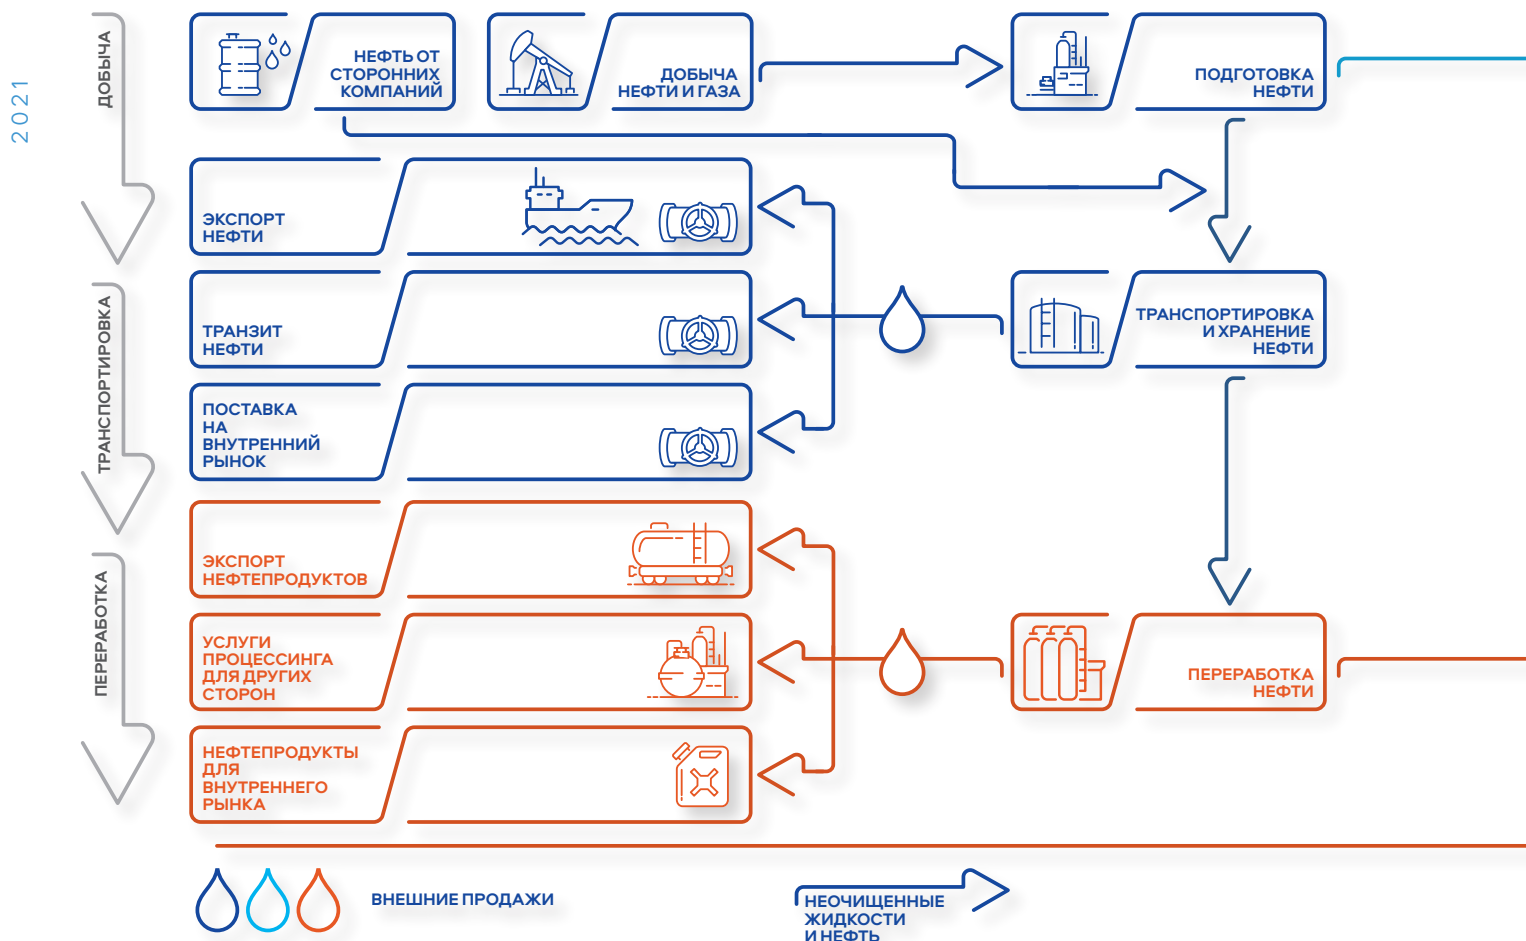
2021

ДОБЫЧА

ТРАНСПОРТИРОВКА

ПЕРЕРАБОТКА

НЕФТЬ ОТ СТОРОННИХ КОМПАНИЙ

ДОБЫЧА НЕФТИ И ГАЗА

ПОДГОТОВКА НЕФТИ

ЭКСПОРТ НЕФТИ

ТРАНЗИТ НЕФТИ

ТРАНСПОРТИРОВКА И ХРАНЕНИЕ НЕФТИ

ПОСТАВКА НА ВНУТРЕННИЙ РЫНОК

ЭКСПОРТ НЕФТЕПРОДУКТОВ

УСЛУГИ ПРОЦЕССИНГА ДЛЯ ДРУГИХ СТОРОН

ПЕРЕРАБОТКА НЕФТИ

НЕФТЕПРОДУКТЫ ДЛЯ ВНУТРЕННЕГО РЫНКА

ВНЕШНИЕ ПРОДАЖИ

НЕОЧИЩЕННЫЕ ЖИДКОСТИ И НЕФТЬ